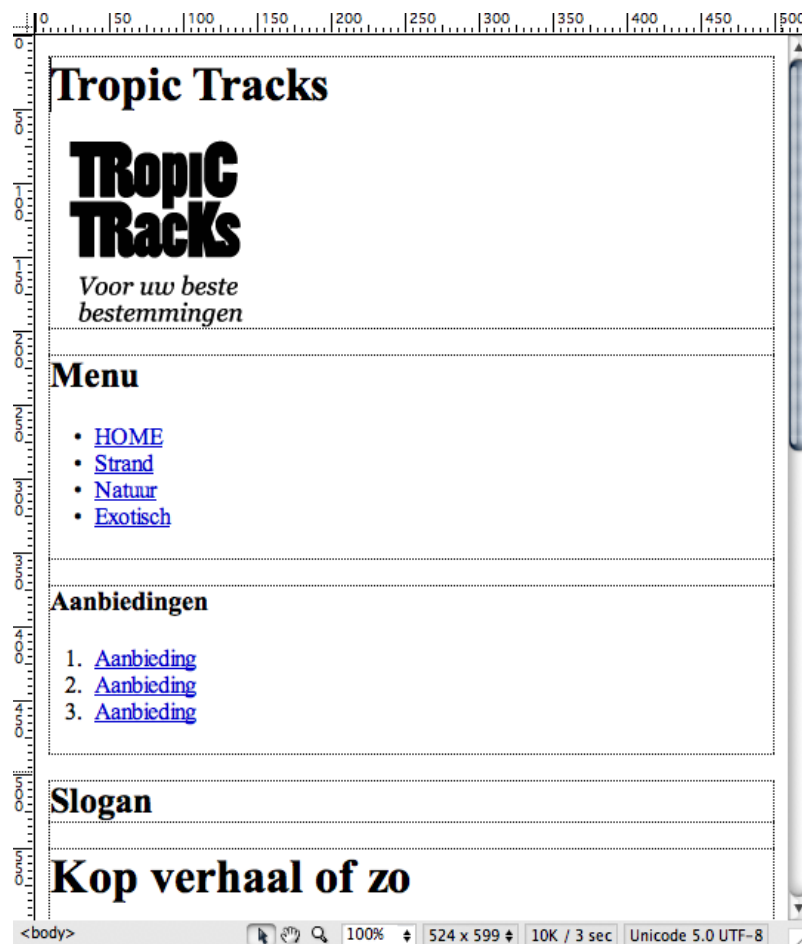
0 50 100 150 200 250 300 350 400 450 500

Tropic Tracks

TRopiC TRacKs

Voor uw beste bestemmingen

Menu

- HOME
- Strand
- Natuur
- Exotisch

Aanbiedingen

1. Aanbieding
2. Aanbieding
3. Aanbieding

Slogan

Kop verhaal of zo

<body> 100% 524 x 599 10K / 3 sec Unicode 5.0 UTF-8